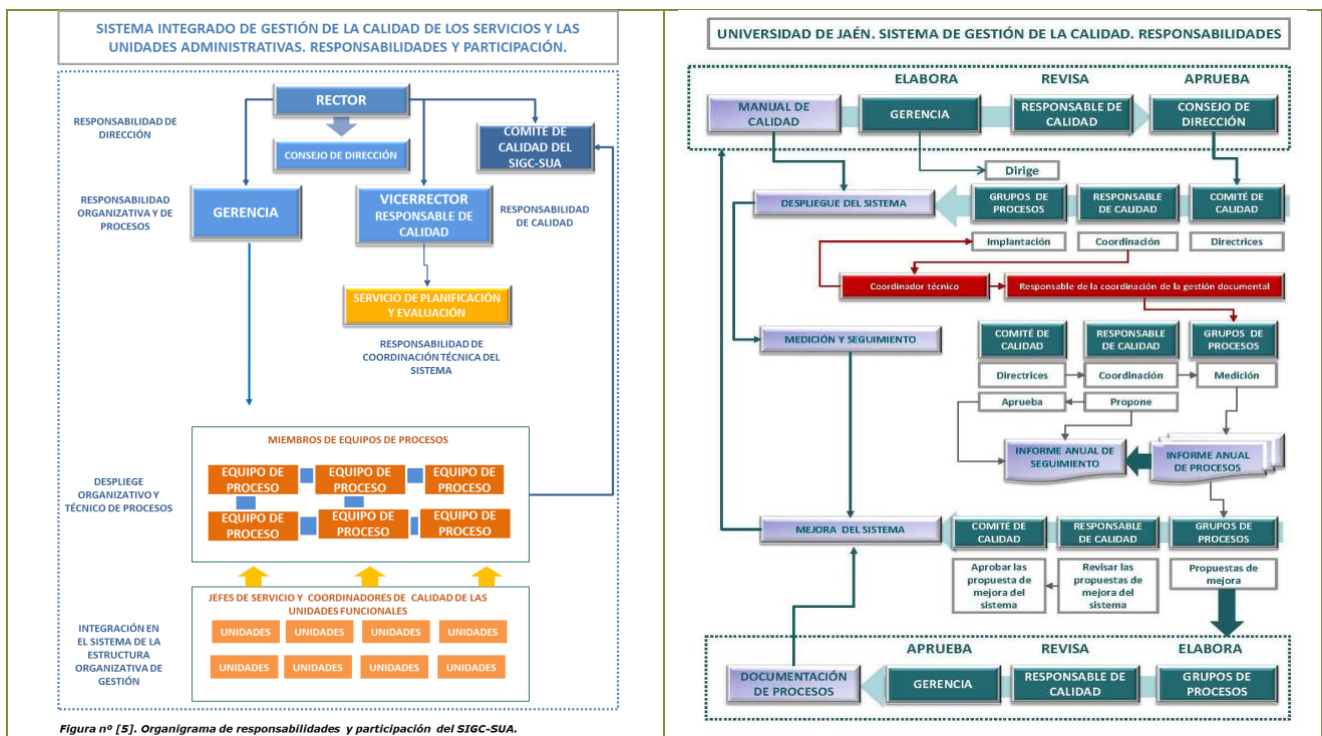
SISTEMA INTEGRADO DE GESTIÓN DE LA CALIDAD DE LOS SERVICIOS Y LAS UNIDADES ADMINISTRATIVAS. RESPONSABILIDADES Y PARTICIPACIÓN.

RESPONSABILIDAD DE DIRECCIÓN

RECTOR

CONSEJO DE DIRECCIÓN

COMITE DE CALIDAD DEL SIGC-SUA

RESPONSABILIDAD ORGANIZATIVA Y DE PROCESOS

GERENCIA

VICERRECTOR RESPONSABLE DE CALIDAD

RESPONSABILIDAD DE CALIDAD

SERVICIO DE PLANIFICACIÓN Y EVALUACIÓN

RESPONSABILIDAD DE COORDINACIÓN TÉCNICA DEL SISTEMA

DESPLIEGE ORGANIZATIVO Y TÉCNICO DE PROCESOS

MIEMBROS DE EQUIPOS DE PROCESOS

EQUIPO DE PROCESO
EQUIPO DE PROCESO
EQUIPO DE PROCESO
EQUIPO DE PROCESO
EQUIPO DE PROCESO
EQUIPO DE PROCESO

INTEGRACIÓN EN EL SISTEMA DE LA ESTRUCTURA ORGANIZATIVA DE GESTIÓN

JEFES DE SERVICIO Y COORDINADORES DE CALIDAD DE LAS UNIDADES FUNCIONALES

UNIDADES UNIDADES UNIDADES UNIDADES
UNIDADES UNIDADES UNIDADES UNIDADES

Figura nº [5]. Organigrama de responsabilidades y participación del SIGC-SUA.

UNIVERSIDAD DE JAÉN. SISTEMA DE GESTIÓN DE LA CALIDAD. RESPONSABILIDADES

ELABORA REVISA APRUEBA

MANUAL DE CALIDAD
GERENCIA
RESPONSABLE DE CALIDAD
CONSEJO DE DIRECCIÓN

Dirige

DESPLIEGUE DEL SISTEMA
GRUPOS DE PROCESOS
RESPONSABLE DE CALIDAD
COMITÉ DE CALIDAD

Implantación
Coordinación
Directrices

Coordinador técnico
Responsable de la coordinación de la gestión documental

MEDICIÓN Y SEGUIMIENTO
COMITÉ DE CALIDAD
RESPONSABLE DE CALIDAD
GRUPOS DE PROCESOS

Directrices
Coordinación
Medición
Aprueba
Propone

INFORME ANUAL DE SEGUIMIENTO
INFORME ANUAL DE PROCESOS

MEJORA DEL SISTEMA
COMITÉ DE CALIDAD
RESPONSABLE DE CALIDAD
GRUPOS DE PROCESOS

Aprobar las propuesta de mejora del sistema
Revisar las propuestas de mejora del sistema
Propuestas de mejora

APRUEBA REVISA ELABORA

DOCUMENTACIÓN DE PROCESOS
GERENCIA
RESPONSABLE DE CALIDAD
GRUPOS DE PROCESOS